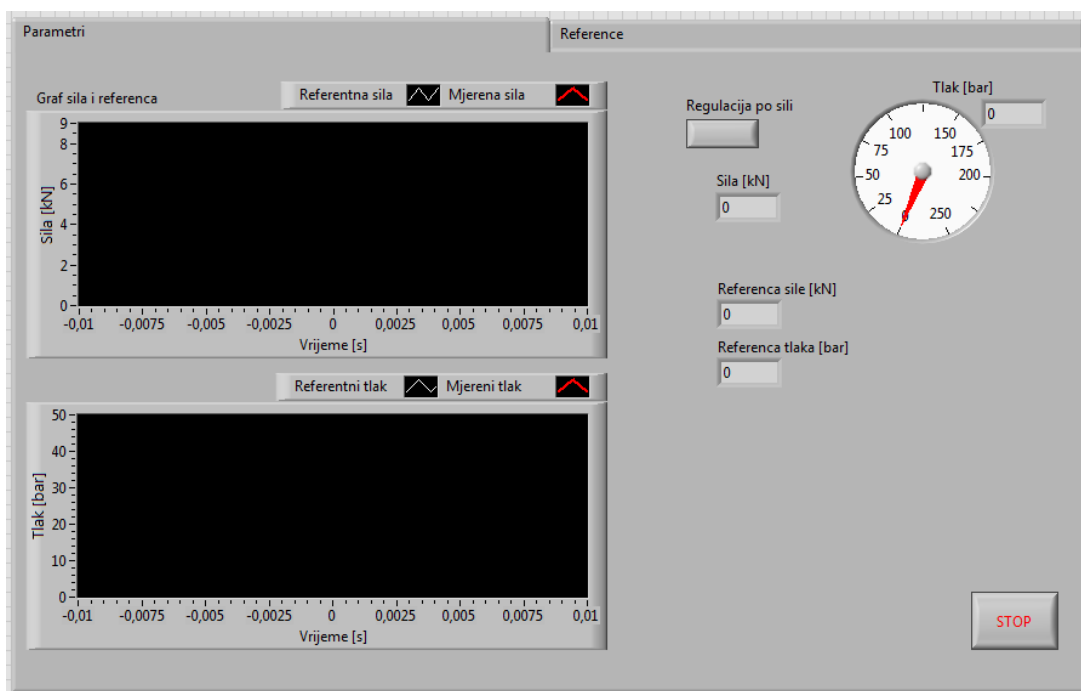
Parametri

Reference

Graf sila i referenca

Referentna sila

Mjerena sila

Sila [kN]

9
8
6
4
2
0

-0,01 -0,0075 -0,005 -0,0025 0 0,0025 0,005 0,0075 0,01

Vrijeme [s]

Referentni tlak

Mjereni tlak

Tlak [bar]

50
40
30
20
10
0

-0,01 -0,0075 -0,005 -0,0025 0 0,0025 0,005 0,0075 0,01

Vrijeme [s]

Regulacija po sili

Sila [kN]

0

Tlak [bar]

0

100 150 75 175 50 200 25 0 250

Referenca sile [kN]

0

Referenca tlaka [bar]

0

STOP